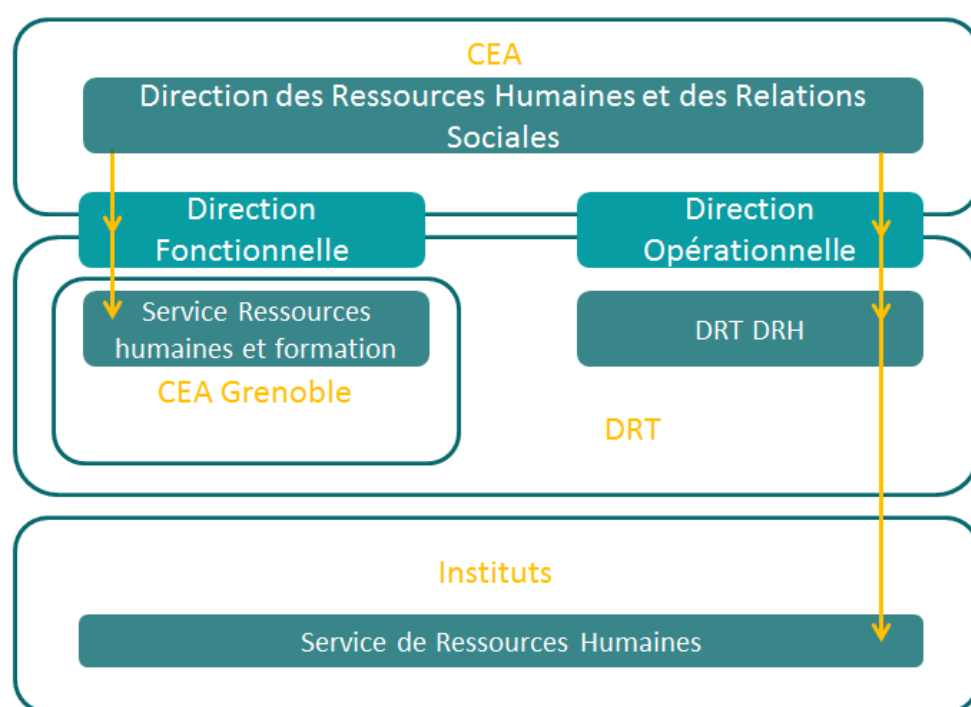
CEA

Direction des Ressources Humaines et des Relations Sociales

Direction Fonctionnelle

Direction Opérationnelle

Service Ressources humaines et formation

CEA Grenoble

DRT DRH

DRT

Instituts

Service de Ressources Humaines